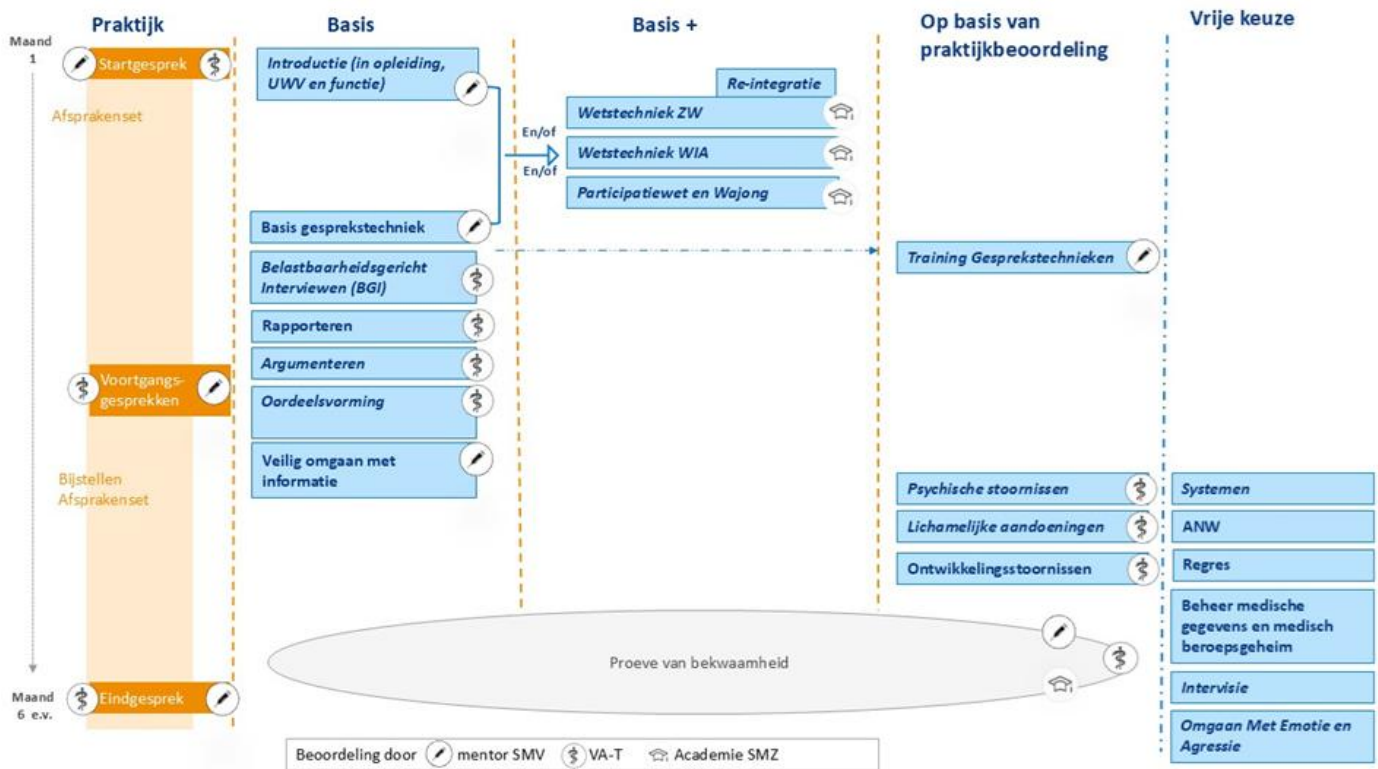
Praktijk

Basis

Basis +

Op basis van praktijkbeoordeling

Vrije keuze

Maand 1

Startgesprek

Afsprakenset

Voortgangs-gesprekken

Bijstellen Afsprakenset

Maand 6 e.v.

Eindgesprek

Introductie (in opleiding, UWV en functie)

Basis gesprekstechniek

Belastbaarheidsgericht Interviewen (BGI)

Rapporteren

Argumenteren

Oordeelsvorming

Veilig omgaan met informatie

En/of

En/of

Re-integratie

Wetstechniek ZW

Wetstechniek WIA

Participatiewet en Wajong

Training Gesprekstechnieken

Psychische stoornissen

Lichamelijke aandoeningen

Ontwikkelingsstoornissen

Systemen

ANW

Regres

Beheer medische gegevens en medisch beroepsgeheim

Intervisie

Omgaan Met Emotie en Agressie

Proeve van bekwaamheid

Beoordeling door mentor SMV VA-T Academie SMZ